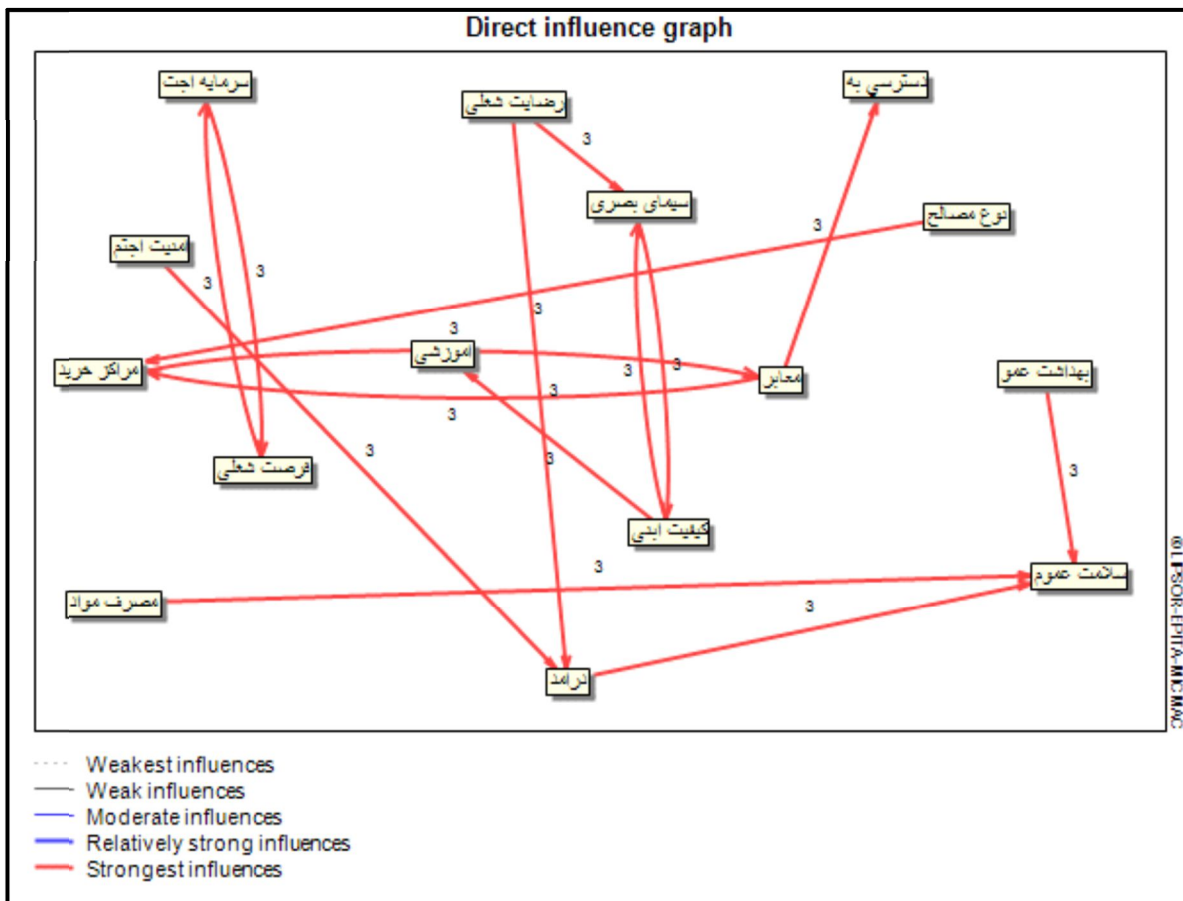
Direct influence graph

سرمایه اجت

رضایت شغلی

دسترسي به

3

سیمای بصری

نوع مصالح

3

امنیت اجتم

3

3

3

3

مراکز خرید

اموزشي

3

3

معابر

بهداشت عمو

3

3

3

فرصت شغلی

3

3

کیفیت ابنی

3

3

مصرف مواد

سلامت عموم

3

درامد

Weakest influences
Weak influences
Moderate influences
Relatively strong influences
Strongest influences

©LIPSOR-EPITA-MICMAC